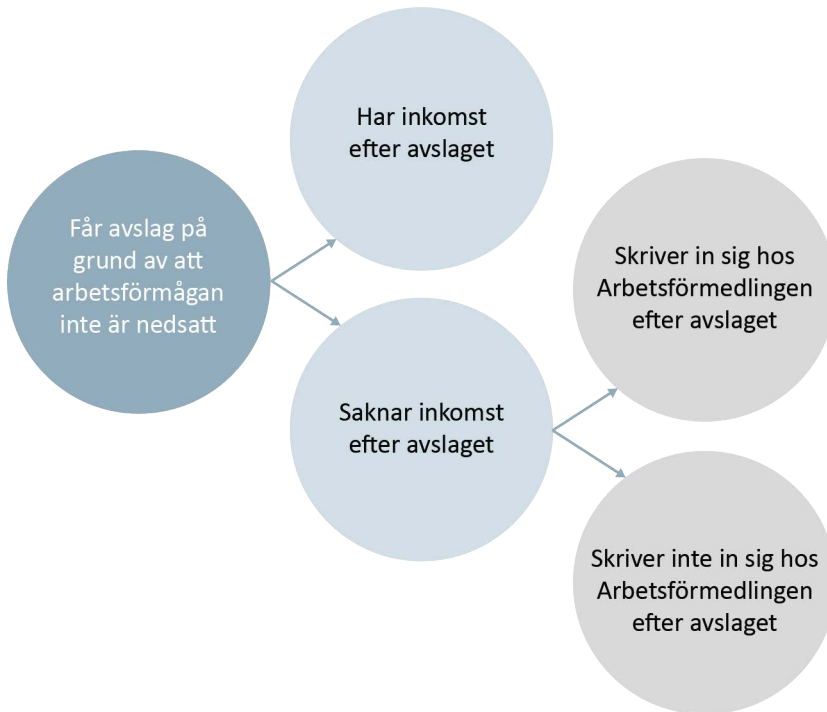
Får avslag på grund av att arbetsförmågan inte är nedsatt

Har inkomst efter avslaget

Saknar inkomst efter avslaget

Skriver in sig hos Arbetsförmedlingen efter avslaget

Skriver inte in sig hos Arbetsförmedlingen efter avslaget